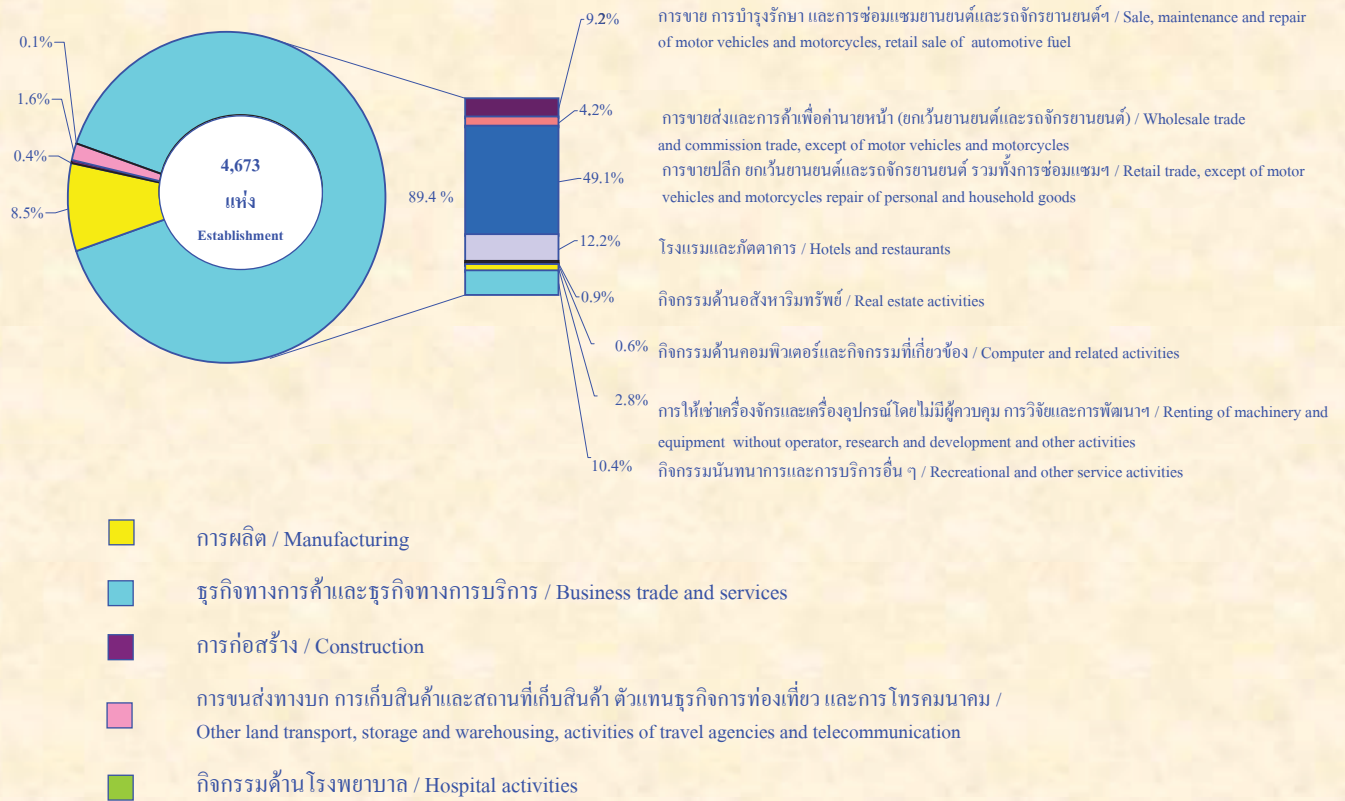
0.1%
1.6%
0.4%
8.5%

4,673
แห่ง
Establishment

89.4 %

9.2% การขาย การบำรุงรักษา และการซ่อมแซมยานยนต์และรถจักรยานยนต์ฯ / Sale, maintenance and repair of motor vehicles and motorcycles, retail sale of automotive fuel

4,2% การขายส่งและการค้าเพื่อค่านายหน้า (ยกเว้นยานยนต์และรถจักรยานยนต์) / Wholesale trade and commission trade, except of motor vehicles and motorcycles

49.1% การขายปลีก ยกเว้นยานยนต์และรถจักรยานยนต์ รวมทั้งการซ่อมแซมฯ / Retail trade, except of motor vehicles and motorcycles repair of personal and household goods

12.2% โรงแรมและภัตตาคาร / Hotels and restaurants

0.9% กิจกรรมด้านอสังหาริมทรัพย์ / Real estate activities

0.6% กิจกรรมด้านคอมพิวเตอร์และกิจกรรมที่เกี่ยวข้อง / Computer and related activities

2.8% การให้เช่าเครื่องจักรและเครื่องอุปกรณ์โดยไม่มีผู้ควบคุม การวิจัยและการพัฒนาฯ / Renting of machinery and equipment without operator, research and development and other activities

10.4% กิจกรรมนันทนาการและการบริการอื่น ๆ / Recreational and other service activities

การผลิต / Manufacturing

ธุรกิจทางการค้าและธุรกิจทางการบริการ / Business trade and services

การก่อสร้าง / Construction

การขนส่งทางบก การเก็บสินค้าและสถานที่เก็บสินค้า ตัวแทนธุรกิจการท่องเที่ยว และการ โทรคมนาคม / Other land transport, storage and warehousing, activities of travel agencies and telecommunication

กิจกรรมด้านโรงพยาบาล / Hospital activities